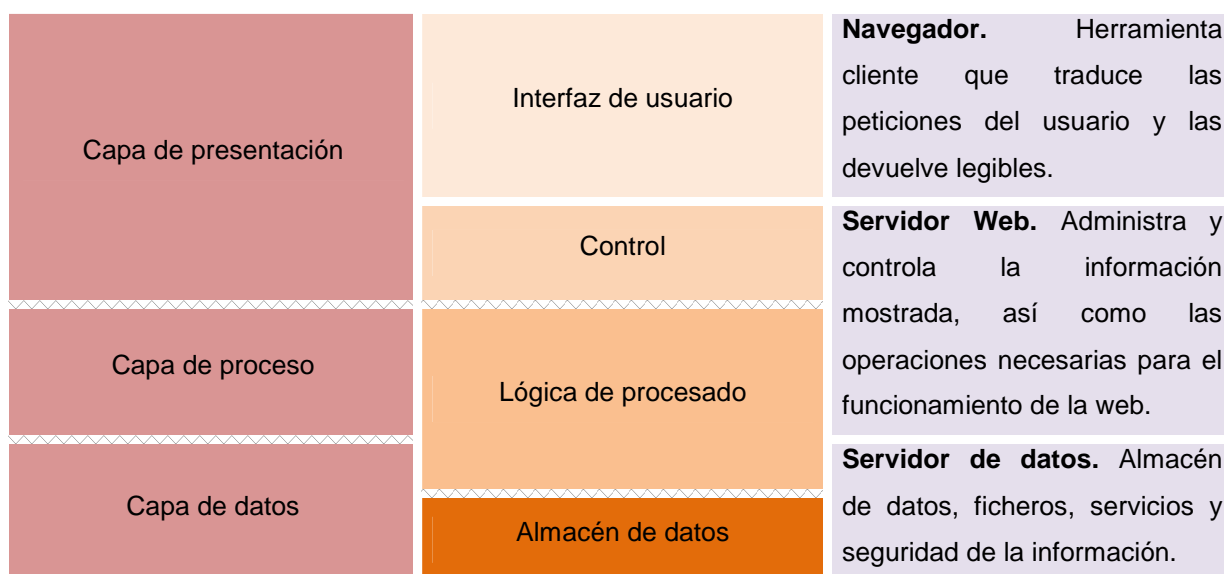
Capa de presentación

Capa de proceso

Capa de datos

Interfaz de usuario

Control

Lógica de procesado

Almacén de datos

**Navegador.** Herramienta cliente que traduce las peticiones del usuario y las devuelve legibles.

**Servidor Web.** Administra y controla la información mostrada, así como las operaciones necesarias para el funcionamiento de la web.

**Servidor de datos.** Almacén de datos, ficheros, servicios y seguridad de la información.